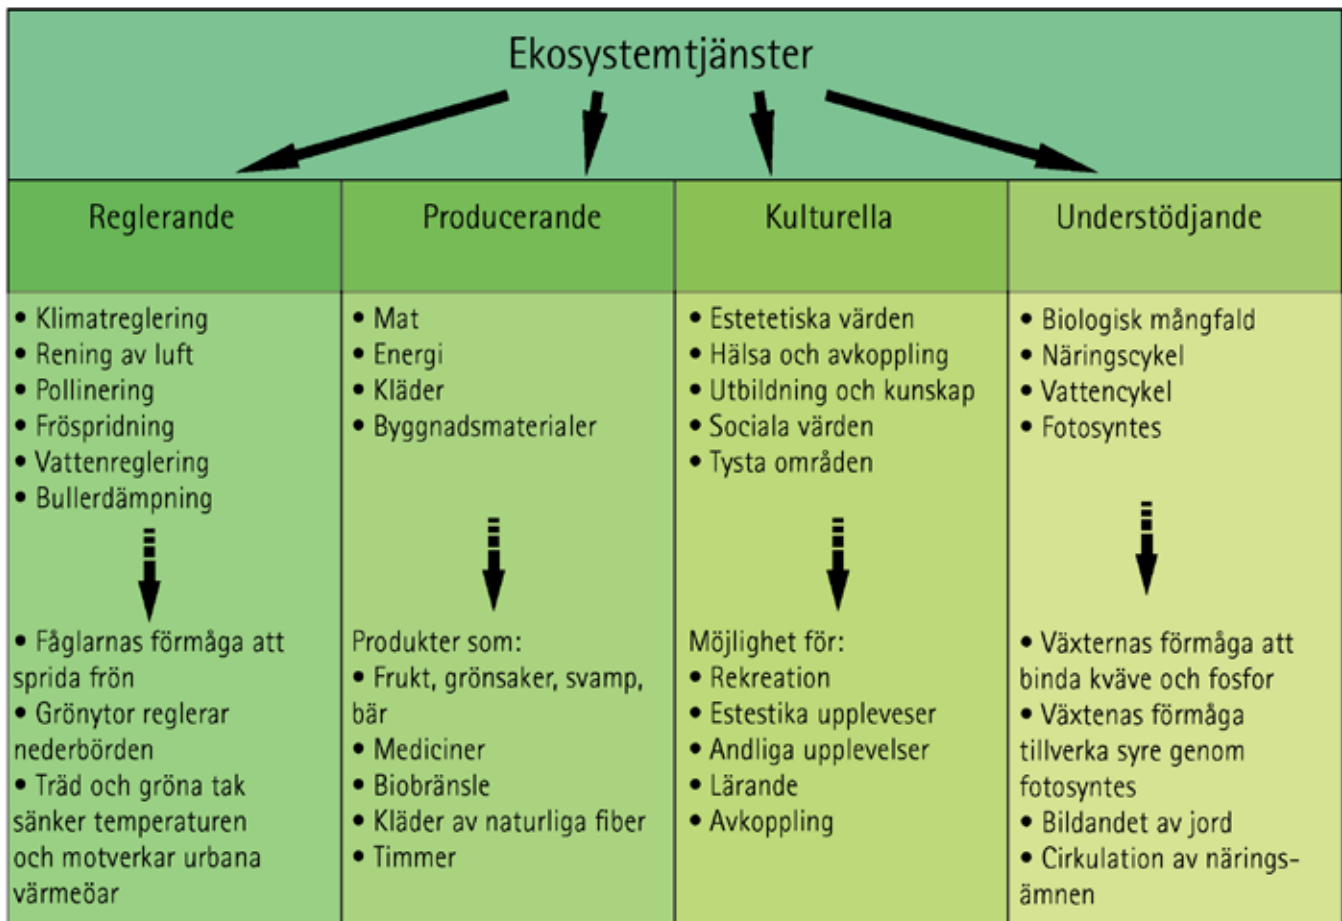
Ekosystemtjänster

| Reglerande | Producerande | Kulturella | Understödjande |
|---|---|---|---|
| • Klimatreglering<br>• Rening av luft<br>• Pollinering<br>• Fröspridning<br>• Vattenreglering<br>• Bullerdämpning | • Mat<br>• Energi<br>• Kläder<br>• Byggnadsmaterialer | • Estetetiska värden<br>• Hälsa och avkoppling<br>• Utbildning och kunskap<br>• Sociala värden<br>• Tysta områden | • Biologisk mångfald<br>• Näringscykel<br>• Vattencykel<br>• Fotosyntes |
| • Fåglarnas förmåga att sprida frön<br>• Grönytor reglerar nederbörden<br>• Träd och gröna tak sänker temperaturen och motverkar urbana värmeöar | Produkter som:<br>• Frukt, grönsaker, svamp, bär<br>• Mediciner<br>• Biobränsle<br>• Kläder av naturliga fiber<br>• Timmer | Möjlighet för:<br>• Rekreation<br>• Estestika upplevelser<br>• Andliga upplevelser<br>• Lärande<br>• Avkoppling | • Växternas förmåga att binda kväve och fosfor<br>• Växtenas förmåga tillverka syre genom fotosyntes<br>• Bildandet av jord<br>• Cirkulation av näringsämnen |